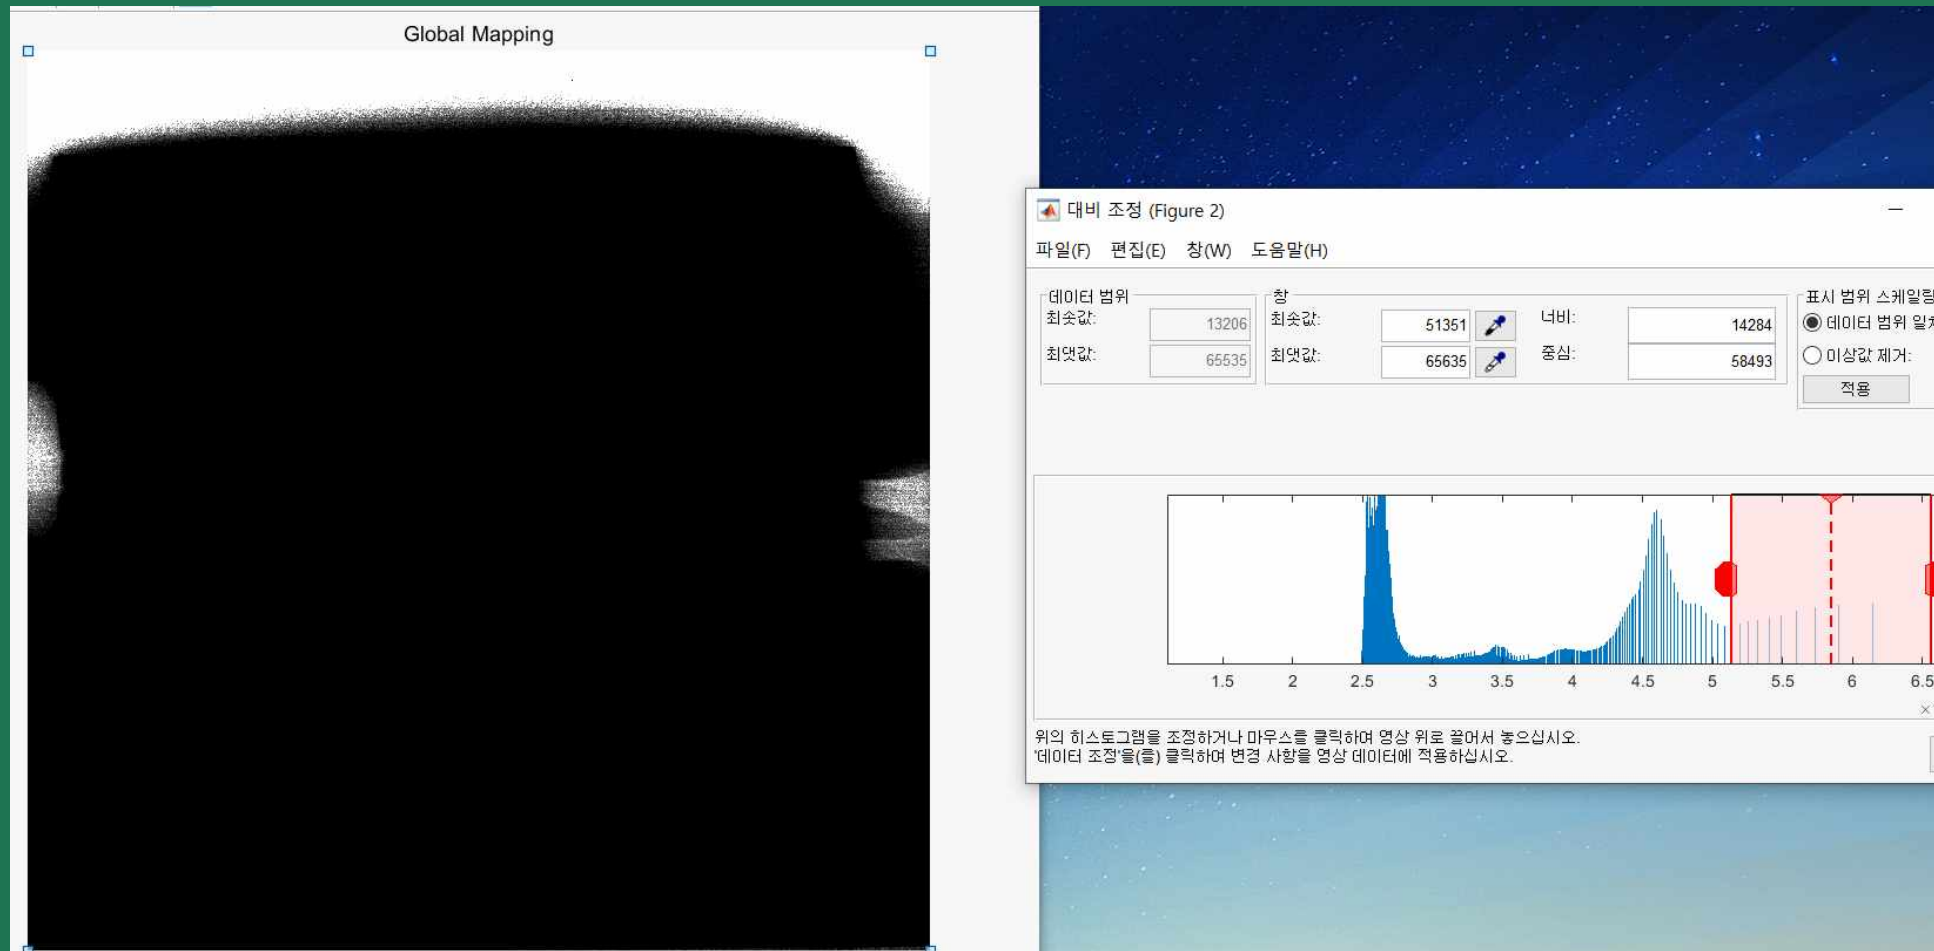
Global Mapping

대비 조정 (Figure 2)

파일(F) 편집(E) 창(W) 도움말(H)

데이터 범위
최솟값: 13206
최댓값: 65535

창
최솟값: 51351
최댓값: 65635

너비: 14284
중심: 58493

표시 범위 스케일링
데이터 범위 일치
이상값 제거:
적용

1.5 2 2.5 3 3.5 4 4.5 5 5.5 6 6.5

위의 히스토그램을 조정하거나 마우스를 클릭하여 영상 위로 끌어서 놓으십시오.
'데이터 조정'을(를) 클릭하여 변경 사항을 영상 데이터에 적용하십시오.